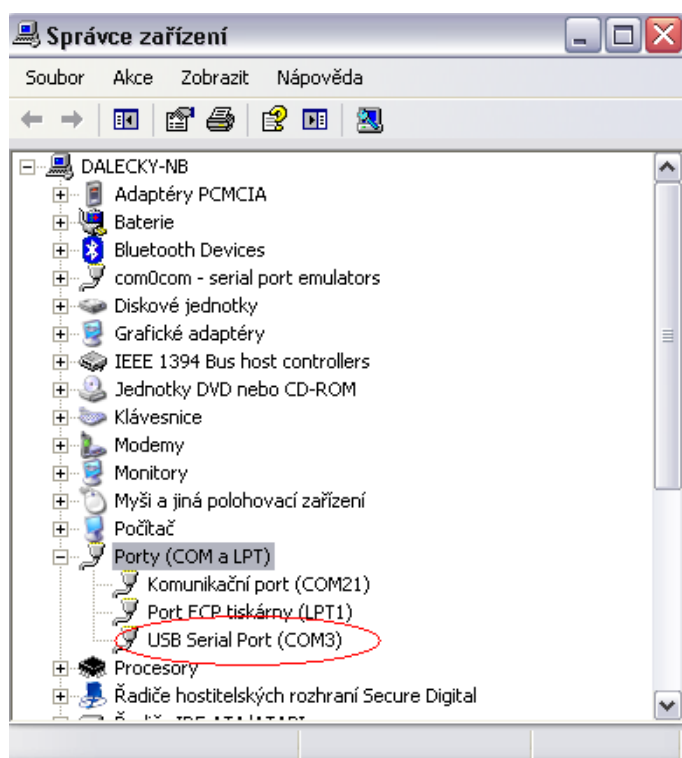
Správce zařízení

Soubor Akce Zobrazit Nápověda

DALECKY-NB
Adaptéry PCMCIA
Baterie
Bluetooth Devices
com0com - serial port emulators
Diskové jednotky
Grafické adaptéry
IEEE 1394 Bus host controllers
Jednotky DVD nebo CD-ROM
Klávesnice
Modemy
Monitory
Myši a jiná polohovací zařízení
Počítač
Porty (COM a LPT)
Komunikační port (COM21)
Port ECP tiskárny (LPT1)
USB Serial Port (COM3)
Procesory
Řadiče hostitelských rozhraní Secure Digital
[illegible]